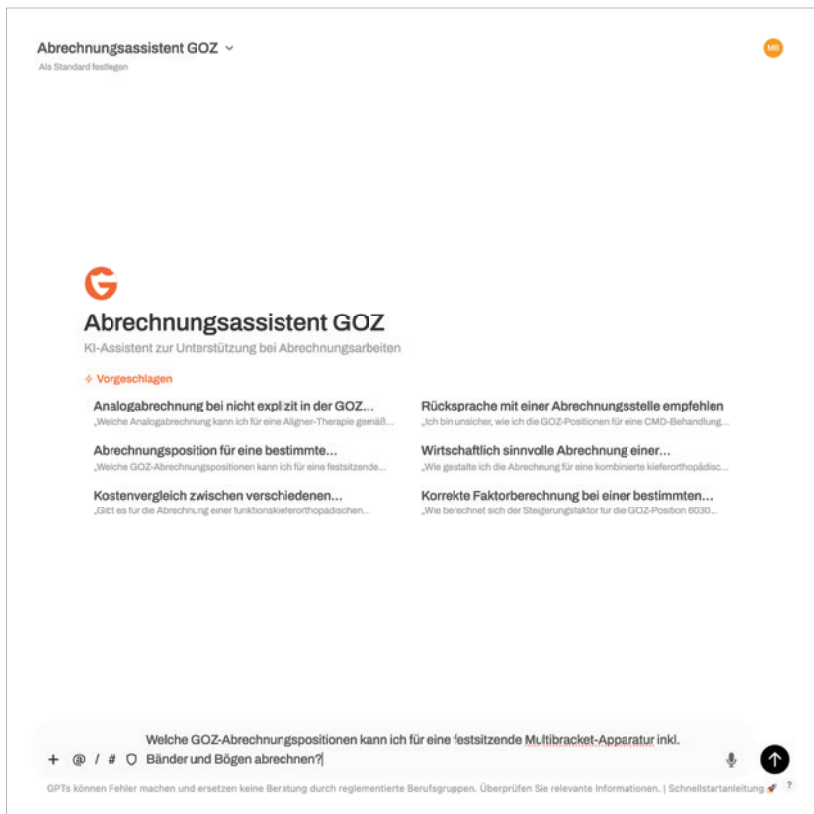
Abrechnungsassistent GOZ ⌄
Als Standard festlegen

MB

G

Abrechnungsassistent GOZ

KI-Assistent zur Unterstützung bei Abrechnungsarbeiten

Vorgeschlagen

Analogabrechnung bei nicht explizit in der GOZ...
„Weiche Analogabrechnung kann ich für eine Aligner-Therapie gemäß...

Abrechnungsposition für eine bestimmte...
„Weiche GOZ-Abrechnungspositionen kann ich für eine festsitzende...

Kostenvergleich zwischen verschiedenen...
„Gibt es fur die Abrechnung einer funktionskieferorthopadischen...

Rücksprache mit einer Abrechnungsstelle empfehlen
„Ich bin unsicher, wie ich die GOZ-Positionen für eine CMD-Behandlung...

Wirtschaftlich sinnvolle Abrechnung einer...
„Wie gestalte ich die Abrechnung für eine kombinierte kieferorthopädisc...

Korrekte Faktorberechnung bei einer bestimmten...
„Wie berechnet sich der Steigerungsfaktor fur die GOZ-Position 6030...

Welche GOZ-Abrechnungspositionen kann ich für eine festsitzende Multibracket-Apparatur inkl. Bänder und Bögen abrechnen?

+ @ / #

GPTs können Fehler machen und ersetzen keine Beratung durch reglementierte Berufsgruppen. Überprüfen Sie relevante Informationen. | Schnellstartanleitung ?